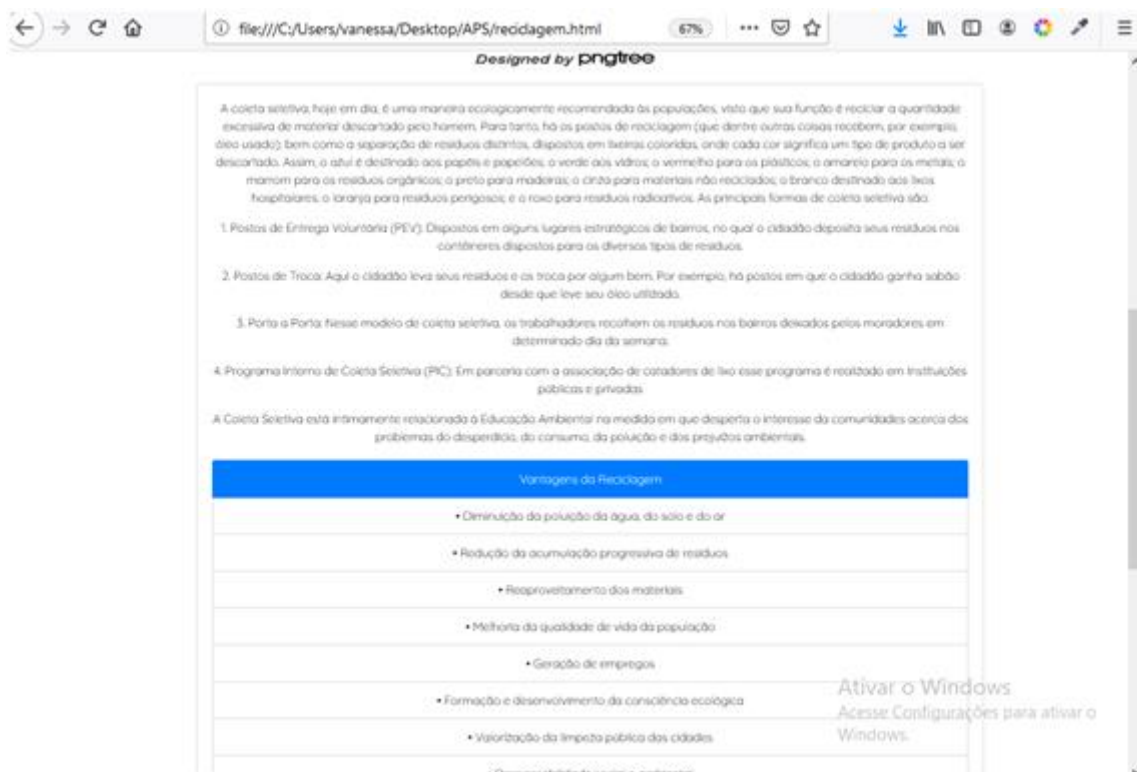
file:///C:/Users/vanessa/Desktop/APS/reciclagem.html 67%

Designed by pngtree

A coleta seletiva, hoje em dia, é uma maneira ecologicamente recomendada às populações, visto que sua função é reciclar a quantidade excessiva de material descartado pelo homem. Para tanto, há os postos de reciclagem (que dentre outras coisas recebem, por exemplo, óleo usado); bem como a separação de resíduos distintos, dispostos em lixeiras coloridas, onde cada cor significa um tipo de produto a ser descartado. Assim, o azul é destinado aos papéis e papelões; o verde aos vidros; o vermelho para os plásticos; o amarelo para os metais; o marrom para os resíduos orgânicos; o preto para madeiras; o cinza para materiais não reciclados; o branco destinado aos lixos hospitalares, o laranja para resíduos perigosos; e o roxo para resíduos radioativos. As principais formas de coleta seletiva são:

1. Postos de Entrega Voluntária (PEV): Dispostos em alguns lugares estratégicos de bairros, no qual o cidadão deposita seus resíduos nos contêineres dispostos para os diversos tipos de resíduos.

2. Postos de Troca: Aqui o cidadão leva seus resíduos e os troca por algum bem. Por exemplo, há postos em que o cidadão ganha sabão desde que leve seu óleo utilizado.

3. Porta a Porta: Nesse modelo de coleta seletiva, os trabalhadores recolhem os resíduos nos bairros deixados pelos moradores em determinado dia da semana.

4. Programa Interno de Coleta Seletiva (PIC): Em parceria com a associação de catadores de lixo esse programa é realizado em instituições públicas e privadas.

A Coleta Seletiva está intimamente relacionada à Educação Ambiental na medida em que desperta o interesse da comunidades acerca dos problemas do desperdício, do consumo, da poluição e dos prejuízos ambientais.

| Vantagens da Reciclagem |
|---|
| • Diminuição da poluição da água, do solo e do ar |
| • Redução da acumulação progressiva de resíduos |
| • Reaproveitamento dos materiais |
| • Melhoria da qualidade de vida da população |
| • Geração de empregos |
| • Formação e desenvolvimento da consciência ecológica |
| • Valorização da limpeza pública das cidades |
| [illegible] |

Ativar o Windows
Acesse Configurações para ativar o Windows.